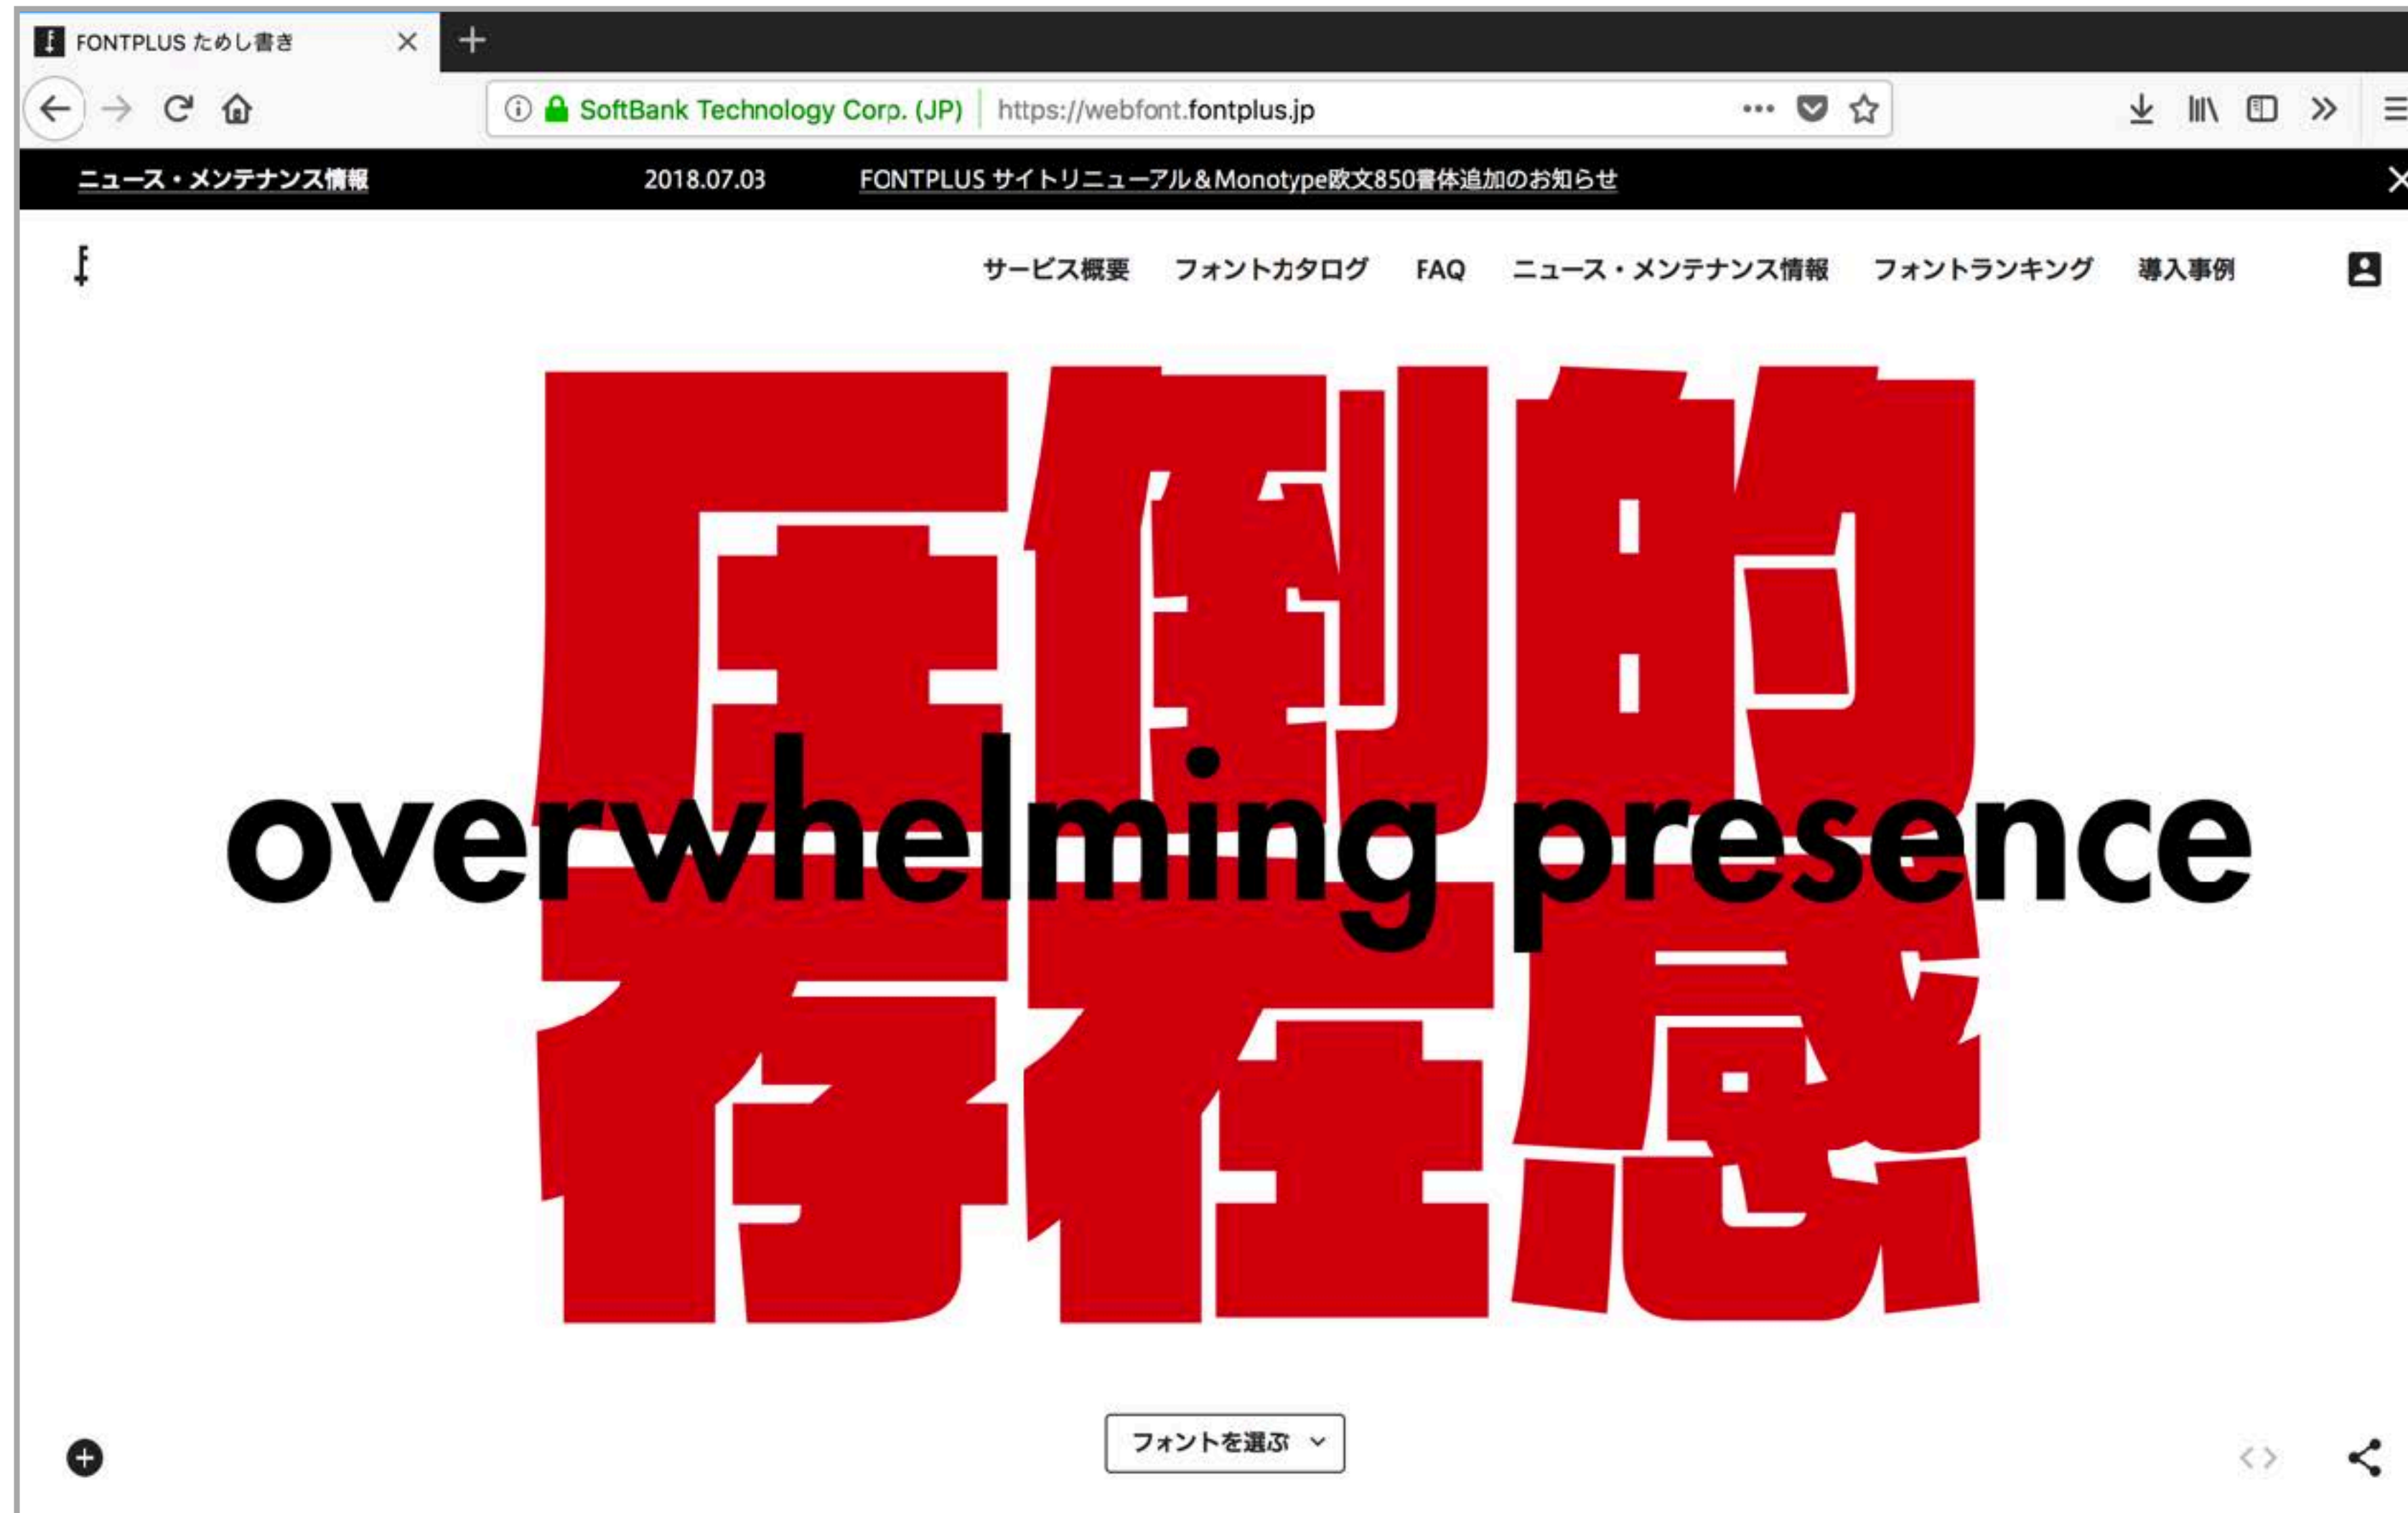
FONTPLUS ためし書き

SoftBank Technology Corp. (JP) https://webfont.fontplus.jp

ニュース・メンテナンス情報 2018.07.03 FONTPLUS サイトリニューアル＆Monotype欧文850書体追加のお知らせ

サービス概要 フォントカタログ FAQ ニュース・メンテナンス情報 フォントランキング 導入事例

圧倒的
overwhelming presence
存在感

フォントを選ぶ